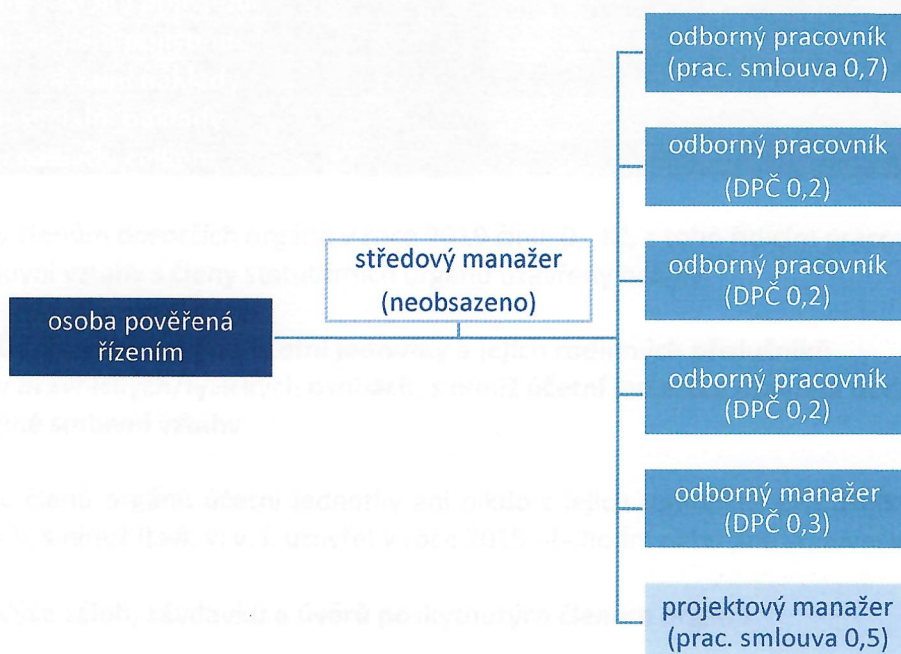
osoba pověřená řízením

středový manažer (neobsazeno)

odborný pracovník (prac. smlouva 0,7)

odborný pracovník (DPČ 0,2)

odborný pracovník (DPČ 0,2)

odborný pracovník (DPČ 0,2)

odborný manažer (DPČ 0,3)

projektový manažer (prac. smlouva 0,5)